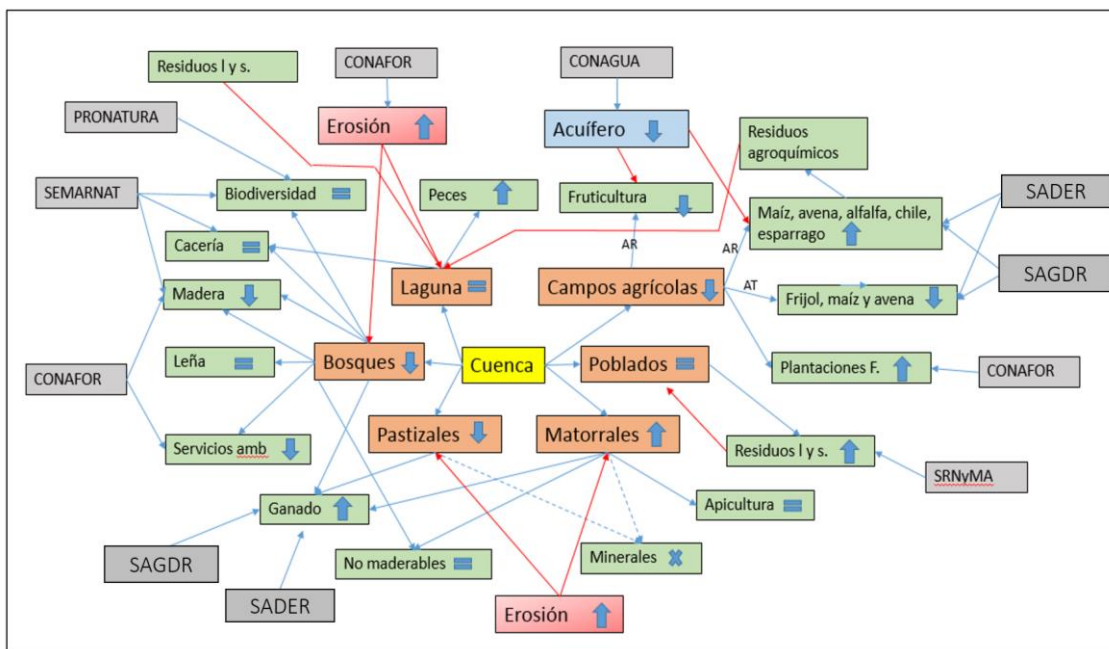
Residuos l y s.

CONAFOR

CONAGUA

PRONATURA

Erosión

Acuífero

Residuos agroquímicos

SEMARNAT

Biodiversidad

Peces

Fruticultura

SADER

Maíz, avena, alfalfa, chile, esparrago

Cacería

AR

AR

SAGDR

Laguna

Campos agrícolas

AT

Madera

Frijol, maíz y avena

Leña

Bosques

Cuenca

Poblados

Plantaciones F.

CONAFOR

CONAFOR

Pastizales

Matorrales

Servicios amb

Residuos l y s.

SRNyMA

Ganado

Apicultura

SAGDR

No maderables

Minerales

SADER

Erosión